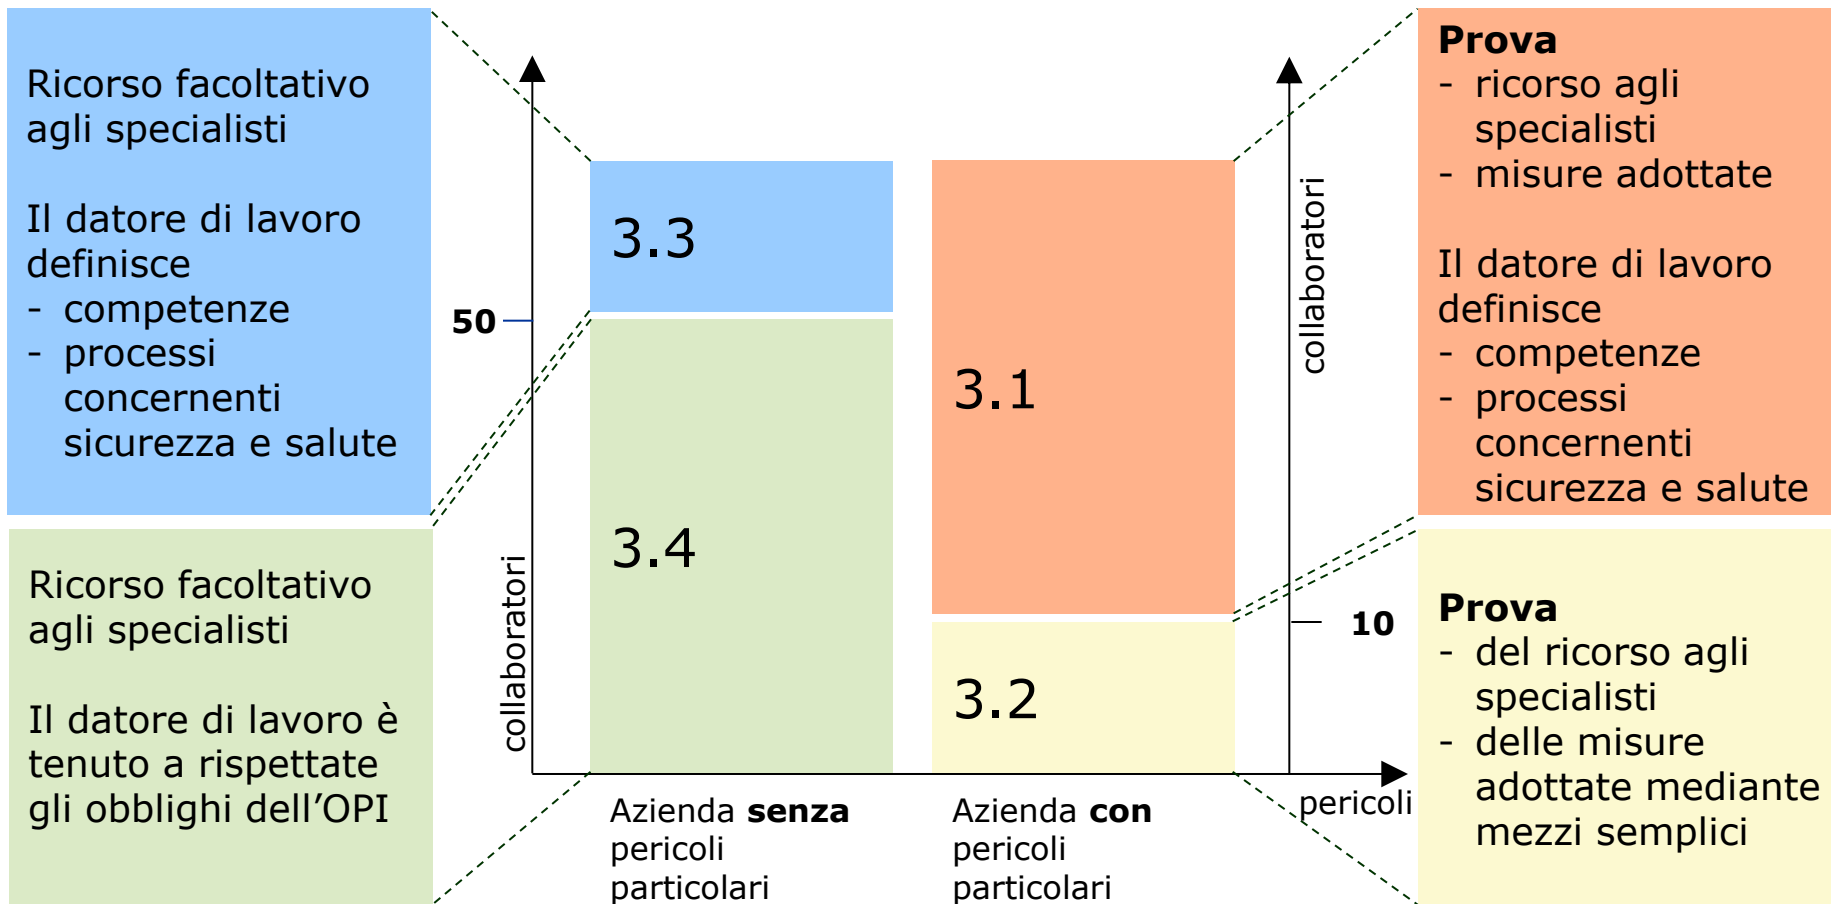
Ricorso facoltativo agli specialisti

Il datore di lavoro definisce
- competenze
- processi concernenti sicurezza e salute

Ricorso facoltativo agli specialisti

Il datore di lavoro è tenuto a rispettate gli obblighi dell'OPI

50

collaboratori

3.3

3.4

3.1

3.2

collaboratori

10

pericoli

Azienda **senza** pericoli particolari

Azienda **con** pericoli particolari

**Prova**
- ricorso agli specialisti
- misure adottate

Il datore di lavoro definisce
- competenze
- processi concernenti sicurezza e salute

**Prova**
- del ricorso agli specialisti
- delle misure adottate mediante mezzi semplici